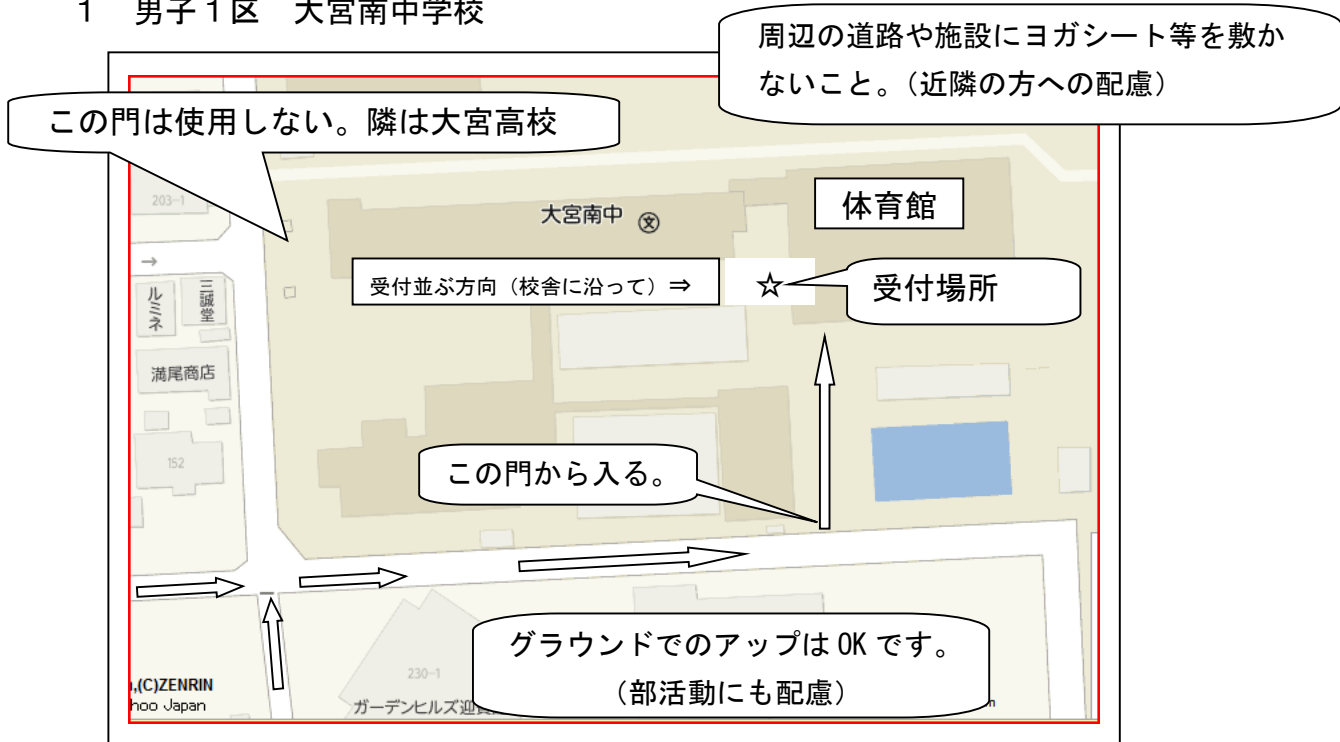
1　男子１区　大宮南中学校

周辺の道路や施設にヨガシート等を敷かないこと。（近隣の方への配慮）

この門は使用しない。隣は大宮高校

203-1

大宮南中 ㊫

体育館

→

受付並ぶ方向（校舎に沿って）⇒

☆

受付場所

ルミネ

三誠堂

満尾商店

152

この門から入る。

グラウンドでのアップは OK です。（部活動にも配慮）

230-1

,(C)ZENRIN

hoo Japan

ガーデンヒルズ迎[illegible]